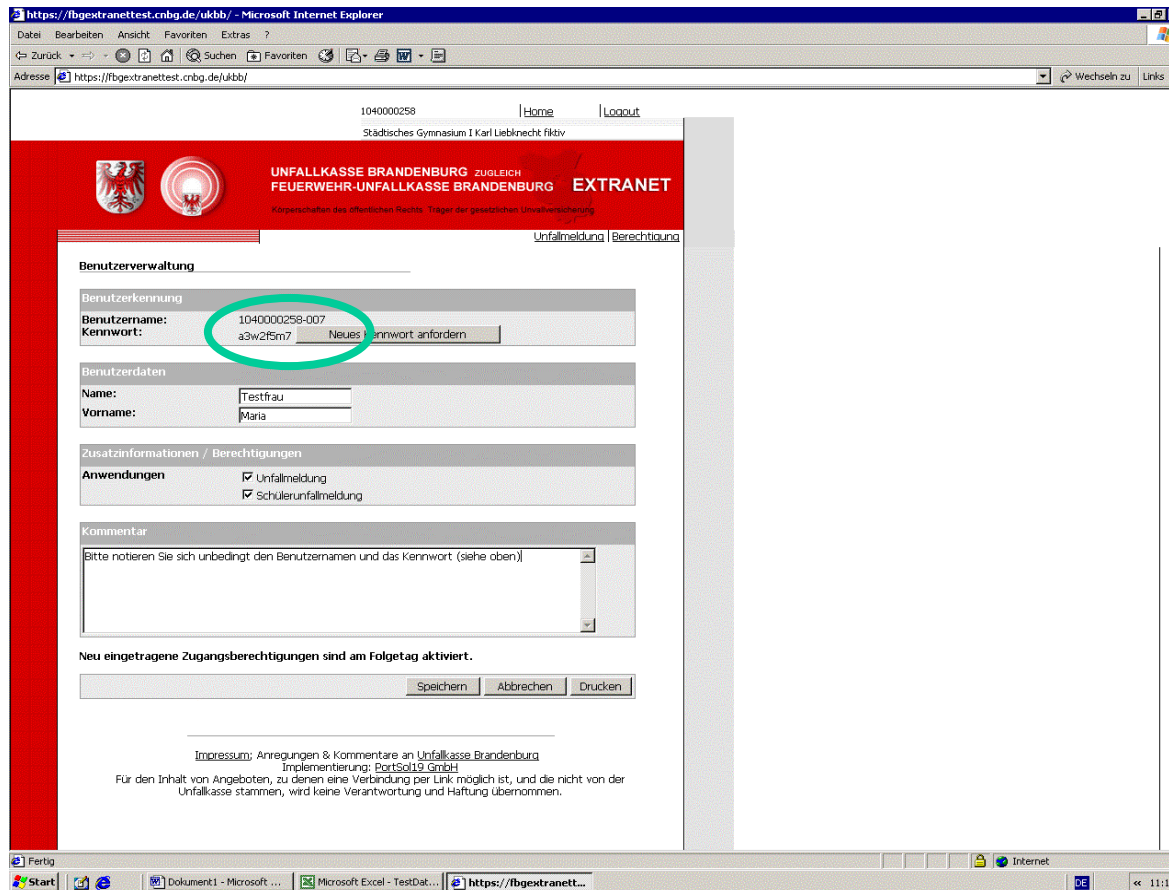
https://fbgextranettest.cnbg.de/ukbb/ - Microsoft Internet Explorer

Datei Bearbeiten Ansicht Favoriten Extras ?

Zurück Suchen Favoriten

Adresse https://fbgextranettest.cnbg.de/ukbb/ Wechseln zu Links

1040000258 | Home | Logout

Städtisches Gymnasium I Karl Liebknecht fiktiv

UNFALLKASSE BRANDENBURG ZUGLEICH
FEUERWEHR-UNFALLKASSE BRANDENBURG EXTRANET

Körperschaften des öffentlichen Rechts, Träger der gesetzlichen Unfallversicherung

Unfallmeldung | Berechtigung

Benutzerverwaltung

Benutzerkennung

Benutzername: 1040000258-007
Kennwort: a3w2f5m7 Neues Kennwort anfordern

Benutzerdaten

Name: Testfrau
Vorname: Maria

Zusatzinformationen / Berechtigungen

Anwendungen
☑ Unfallmeldung
☑ Schülerunfallmeldung

Kommentar

Bitte notieren Sie sich unbedingt den Benutzernamen und das Kennwort (siehe oben)

Neu eingetragene Zugangsberechtigungen sind am Folgetag aktiviert.

Speichern Abbrechen Drucken

Impressum; Anregungen & Kommentare an Unfallkasse Brandenburg
Implementierung: PortSol19 GmbH
Für den Inhalt von Angeboten, zu denen eine Verbindung per Link möglich ist, und die nicht von der Unfallkasse stammen, wird keine Verantwortung und Haftung übernommen.

Fertig Internet

Start Dokument1 - Microsoft ... Microsoft Excel - TestDat... https://fbgextranett... DE « 11:1